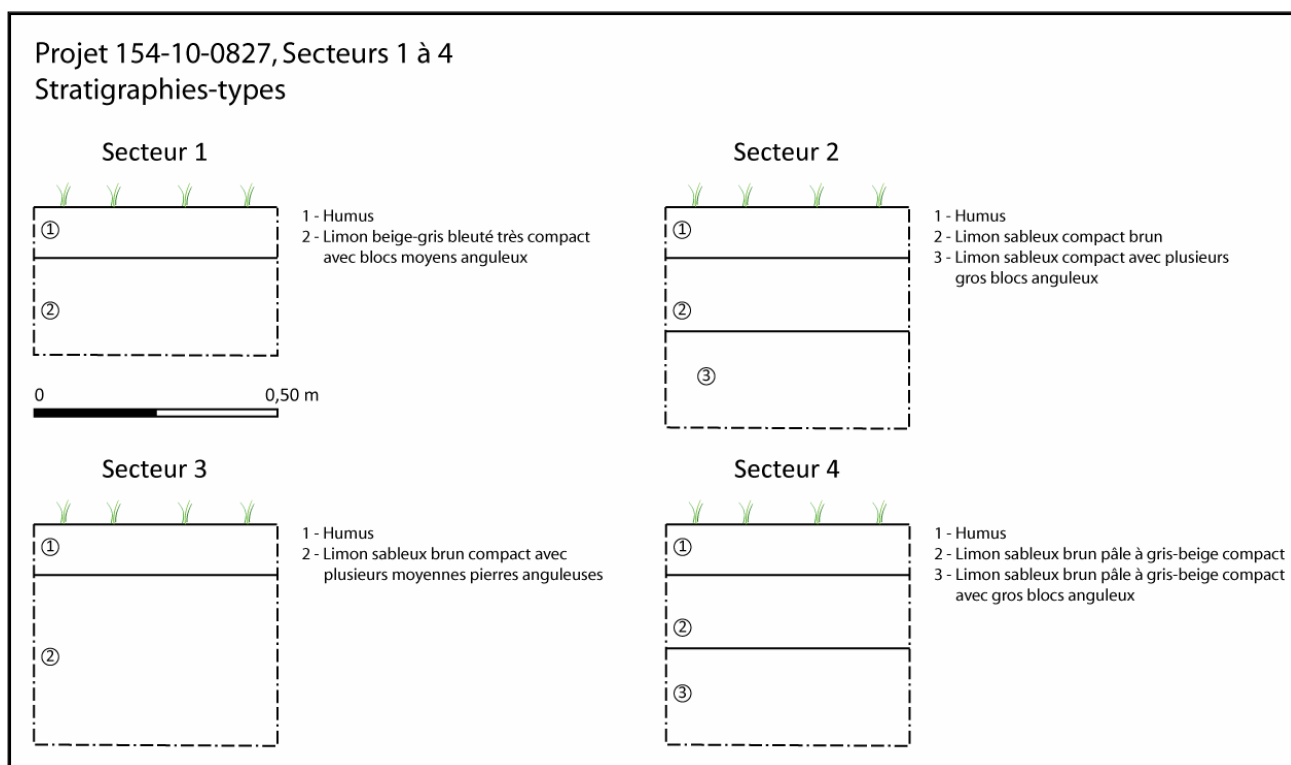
Projet 154-10-0827, Secteurs 1 à 4
Stratigraphies-types

Secteur 1

①

②

1 - Humus
2 - Limon beige-gris bleuté très compact avec blocs moyens anguleux

0

0,50 m

Secteur 2

①

②

③

1 - Humus
2 - Limon sableux compact brun
3 - Limon sableux compact avec plusieurs gros blocs anguleux

Secteur 3

①

②

1 - Humus
2 - Limon sableux brun compact avec plusieurs moyennes pierres anguleuses

Secteur 4

①

②

③

1 - Humus
2 - Limon sableux brun pâle à gris-beige compact
3 - Limon sableux brun pâle à gris-beige compact avec gros blocs anguleux